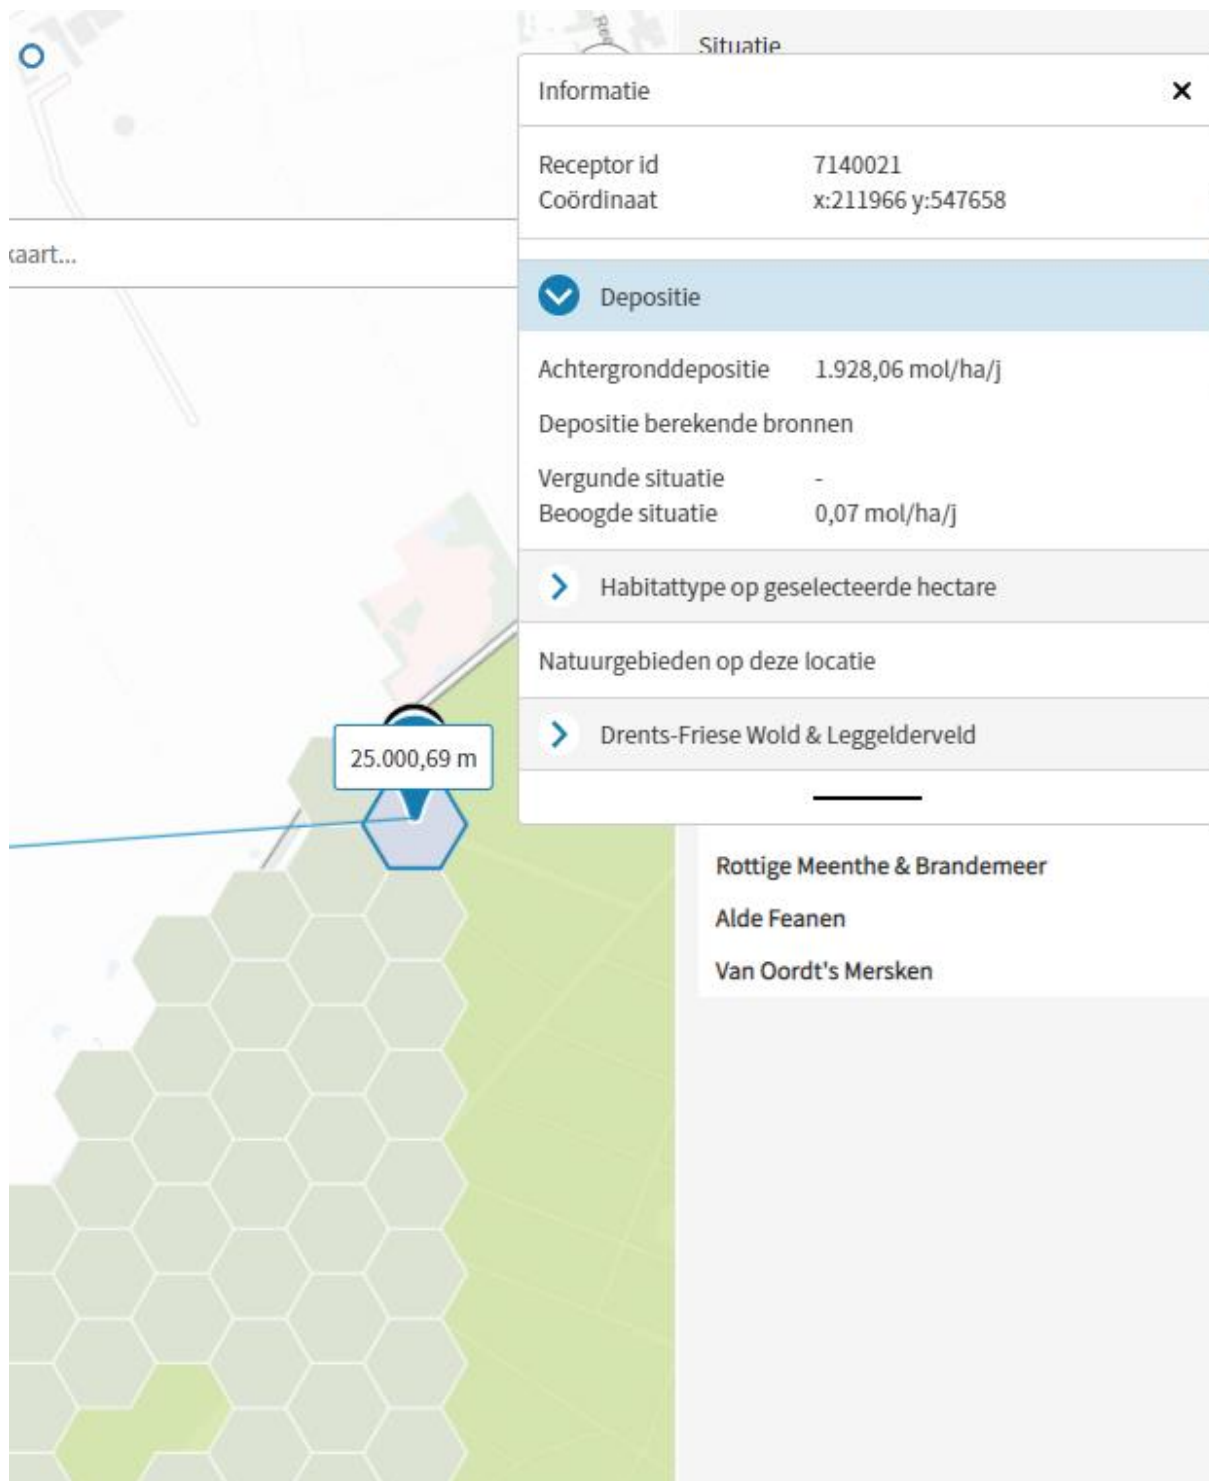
Situatie

kaart...

Informatie ×

| | |
|---|---|
| Receptor id | 7140021 |
| Coördinaat | x:211966 y:547658 |

Depositie

Achtergronddepositie 1.928,06 mol/ha/j

Depositie berekende bronnen

Vergunde situatie -
Beoogde situatie 0,07 mol/ha/j

Habitattype op geselecteerde hectare

Natuurgebieden op deze locatie

Drents-Friese Wold & Leggelderveld

25.000,69 m

Rottige Meenthe & Brandemeer

Alde Feanen

Van Oordt's Mersken